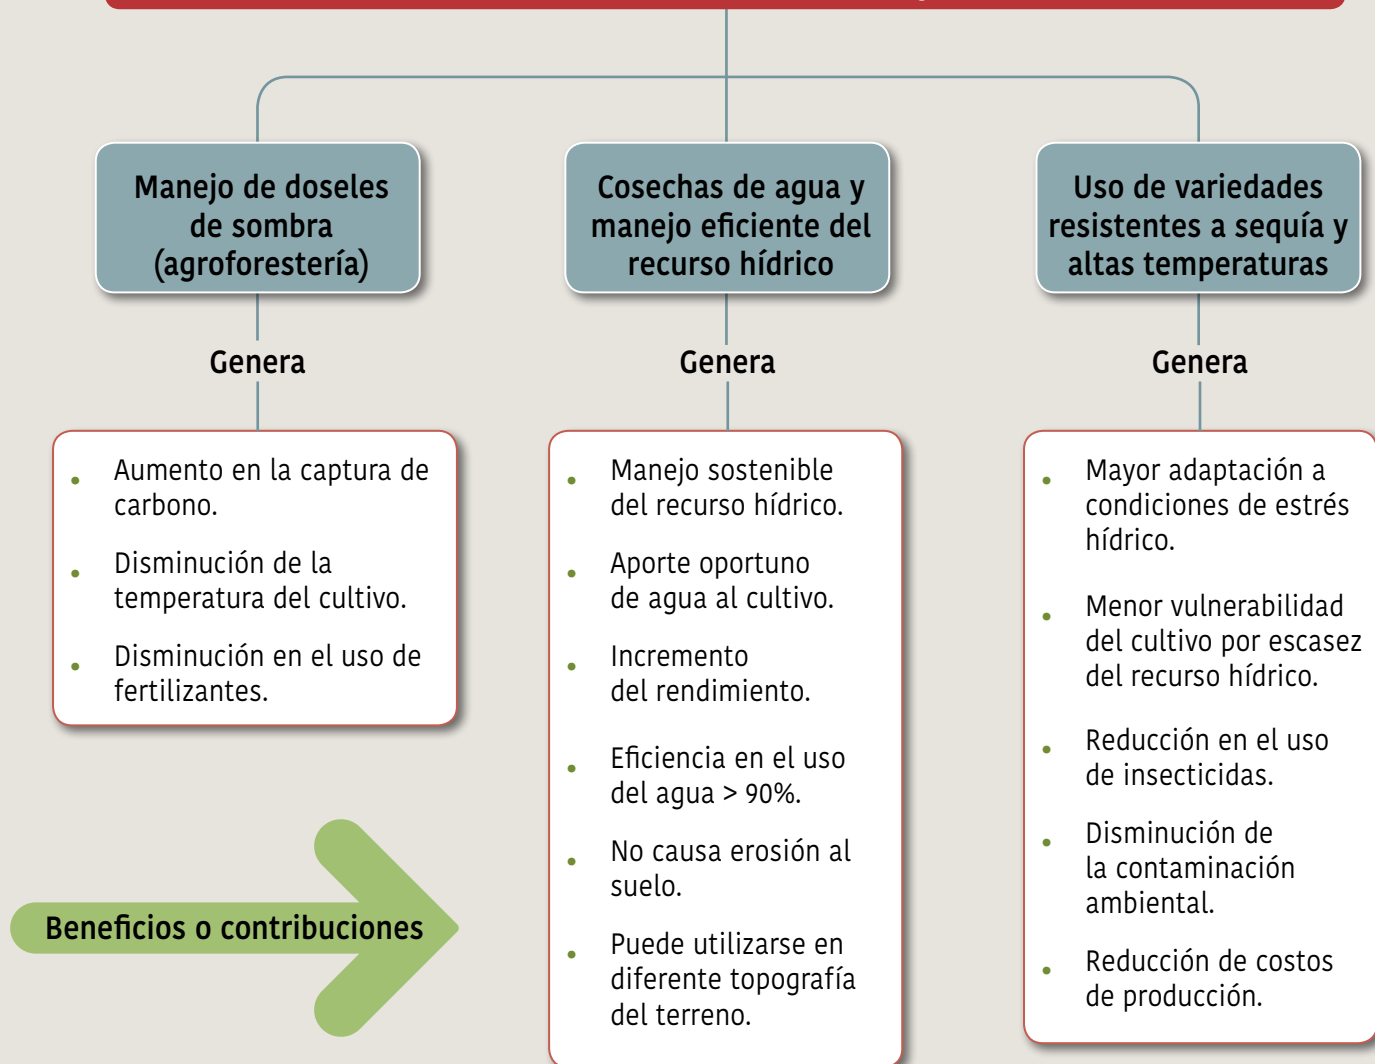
Manejo de doseles de sombra (agroforestería)

Genera

- Aumento en la captura de carbono.
- Disminución de la temperatura del cultivo.
- Disminución en el uso de fertilizantes.

Cosechas de agua y manejo eficiente del recurso hídrico

Genera

- Manejo sostenible del recurso hídrico.
- Aporte oportuno de agua al cultivo.
- Incremento del rendimiento.
- Eficiencia en el uso del agua > 90%.
- No causa erosión al suelo.
- Puede utilizarse en diferente topografía del terreno.

Uso de variedades resistentes a sequía y altas temperaturas

Genera

- Mayor adaptación a condiciones de estrés hídrico.
- Menor vulnerabilidad del cultivo por escasez del recurso hídrico.
- Reducción en el uso de insecticidas.
- Disminución de la contaminación ambiental.
- Reducción de costos de producción.

Beneficios o contribuciones